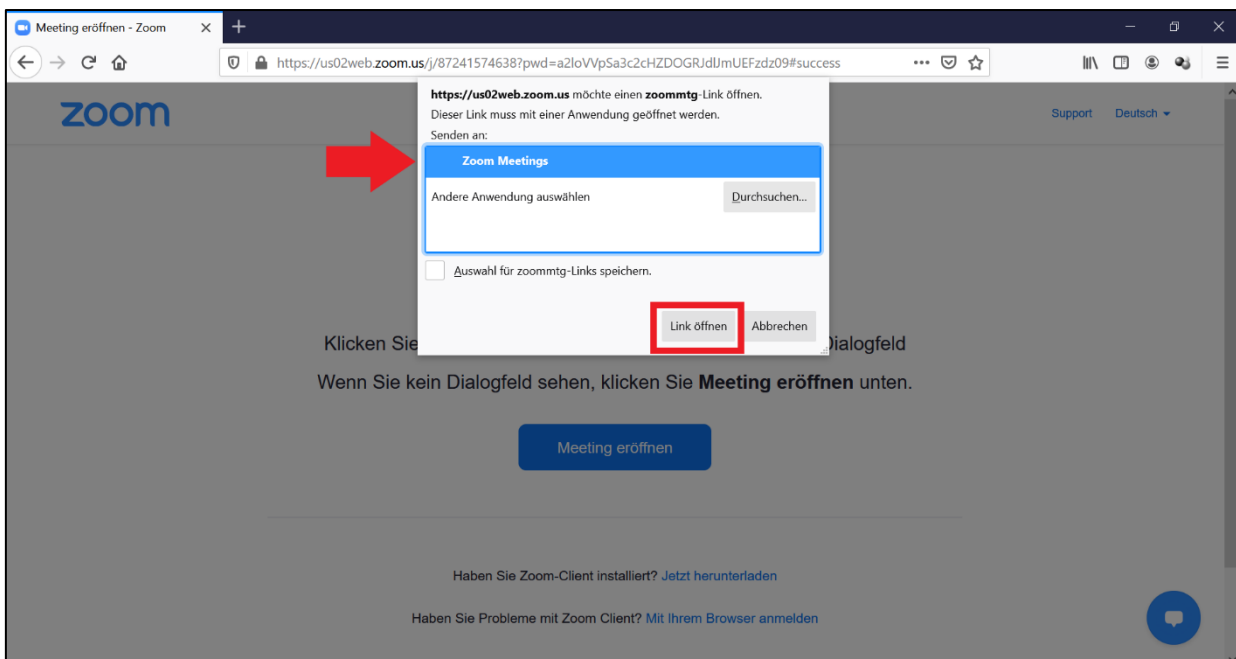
Meeting eröffnen - Zoom

https://us02web.zoom.us/j/87241574638?pwd=a2loVVpSa3c2cHZDOGRJdlJmUEFzdz09#success

zoom

Support Deutsch

**https://us02web.zoom.us** möchte einen **zoommtg**-Link öffnen.
Dieser Link muss mit einer Anwendung geöffnet werden.
Senden an:

Zoom Meetings

Andere Anwendung auswählen

Durchsuchen...

Auswahl für zoommtg-Links speichern.

Link öffnen

Abbrechen

Klicken Sie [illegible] Dialogfeld

Wenn Sie kein Dialogfeld sehen, klicken Sie **Meeting eröffnen** unten.

Meeting eröffnen

Haben Sie Zoom-Client installiert? Jetzt herunterladen

Haben Sie Probleme mit Zoom Client? Mit Ihrem Browser anmelden